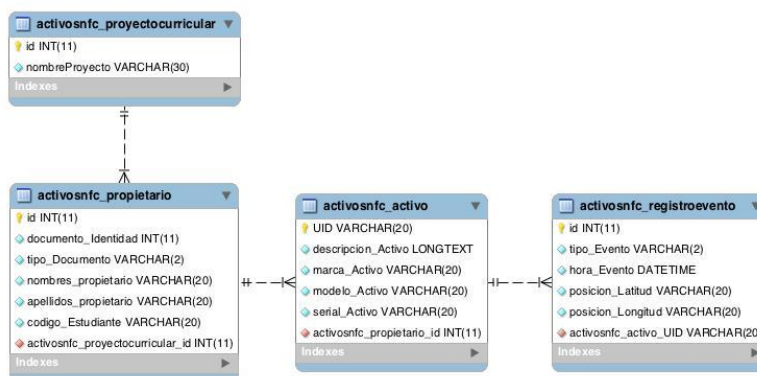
activosnfc_proyectocurricular

id INT(11)

nombreProyecto VARCHAR(30)

Indexes

activosnfc_propietario

id INT(11)

documento_Identidad INT(11)

tipo_Documento VARCHAR(2)

nombres_propietario VARCHAR(20)

apellidos_propietario VARCHAR(20)

codigo_Estudiante VARCHAR(20)

activosnfc_proyectocurricular_id INT(11)

Indexes

activosnfc_activo

UID VARCHAR(20)

descripcion_Activo LONGTEXT

marca_Activo VARCHAR(20)

modelo_Activo VARCHAR(20)

serial_Activo VARCHAR(20)

activosnfc_propietario_id INT(11)

Indexes

activosnfc_registroevento

id INT(11)

tipo_Evento VARCHAR(2)

hora_Evento DATETIME

posicion_Latitud VARCHAR(20)

posicion_Longitud VARCHAR(20)

activosnfc_activo_UID VARCHAR(20

Indexes